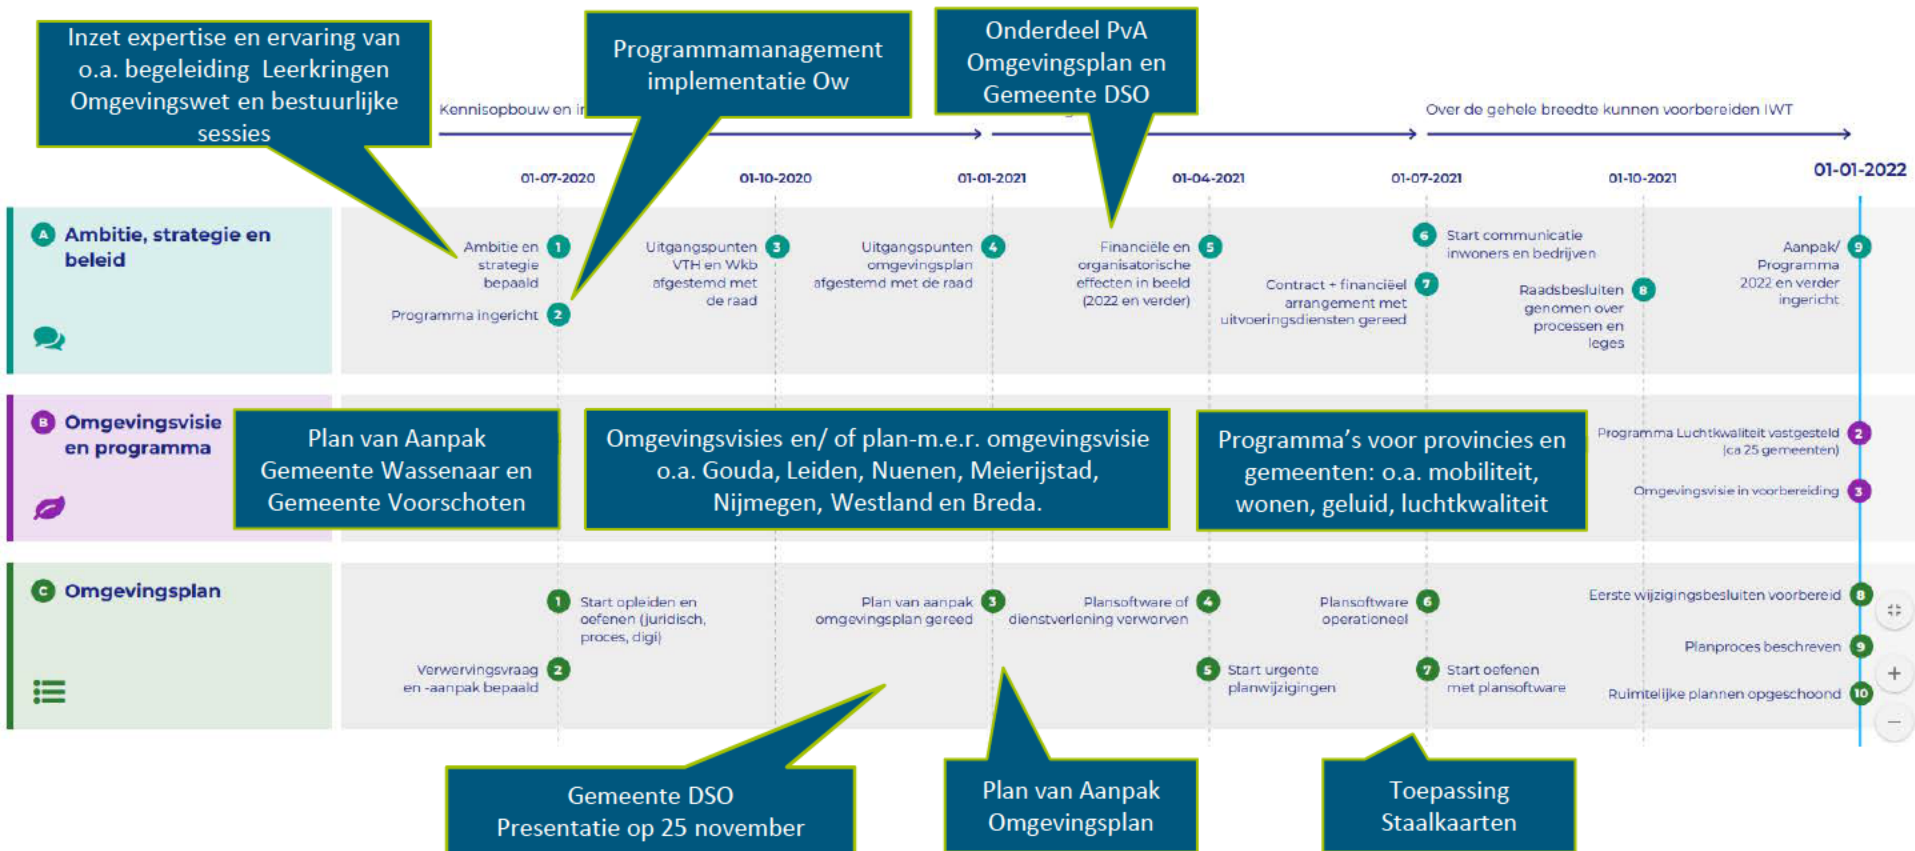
Inzet expertise en ervaring van o.a. begeleiding Leerkringen Omgevingswet en bestuurlijke sessies

Programmamanagement implementatie Ow

Onderdeel PvA Omgevingsplan en Gemeente DSO

Kennisopbouw en i

Over de gehele breedte kunnen voorbereiden IWT

01-07-2020 01-10-2020 01-01-2021 01-04-2021 01-07-2021 01-10-2021 01-01-2022

A Ambitie, strategie en beleid

Ambitie en strategie bepaald 1

Programma ingericht 2

Uitgangspunten VTH en Wkb afgestemd met de raad 3

Uitgangspunten omgevingsplan afgestemd met de raad 4

Financiële en organisatorische effecten in beeld (2022 en verder) 5

6 Start communicatie inwoners en bedrijven

Contract + financieel arrangement met uitvoeringsdiensten gereed 7

Raadsbesluiten genomen over processen en leges 8

Aanpak/ Programma 2022 en verder ingericht 9

B Omgevingsvisie en programma

Plan van Aanpak Gemeente Wassenaar en Gemeente Voorschoten

Omgevingsvisies en/ of plan-m.e.r. omgevingsvisie o.a. Gouda, Leiden, Nunen, Meierijstad, Nijmegen, Westland en Breda.

Programma's voor provincies en gemeenten: o.a. mobiliteit, wonen, geluid, luchtkwaliteit

Programma Luchtkwaliteit vastgesteld (ca 25 gemeenten) 2

Omgevingsvisie in voorbereiding 3

C Omgevingsplan

1 Start opleiden en oefenen (juridisch, proces, digi)

Verwervingsvraag en -aanpak bepaald 2

Plan van aanpak omgevingsplan gereed 3

Plansoftware of dienstverlening verworven 4

5 Start urgente planwijzigingen

Plansoftware operationeel 6

7 Start oefenen met plansoftware

Eerste wijzigingsbesluiten voorbereid 8

Planproces beschreven 9

Ruimtelijke plannen opgeschoond 10

Gemeente DSO Presentatie op 25 november

Plan van Aanpak Omgevingsplan

Toepassing Staalkaarten